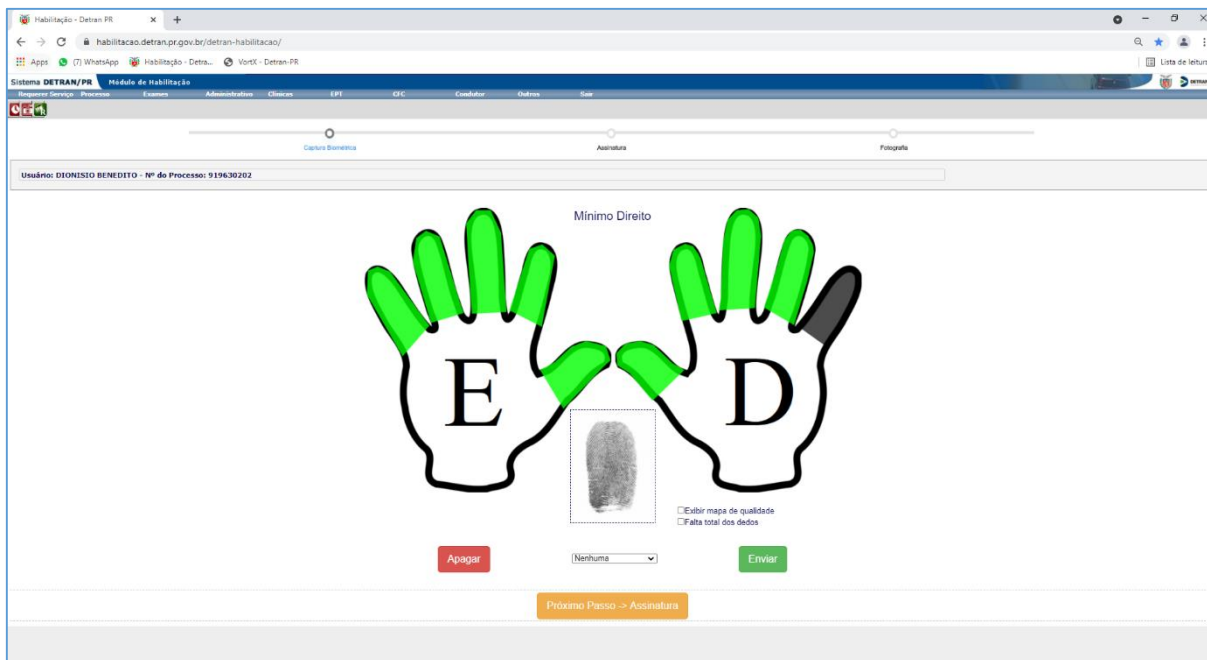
Habilitação - Detran PR
habilitacao.detran.pr.gov.br/detran-habilitacao/
Apps (7) WhatsApp Habilitação - Detra... VortX - Detran-PR
Lista de leitura
Sistema DETRAN/PR Módulo de Habilitação
Requerer Serviço Processo Exames Administrativo Clínicas EPT CFC Condutor Outros Sair
Captura Biométrica
Assinatura
Fotografia
Usuário: DIONISIO BENEDITO - Nº do Processo: 919630202
Mínimo Direito
E
D
Exibir mapa de qualidade
Falta total dos dedos
Apagar
Nenhuma
Enviar
Próximo Passo -> Assinatura